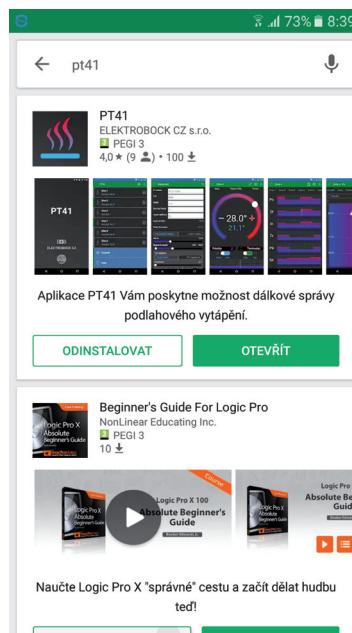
73% 8:39

pt41

PT41
ELEKTROBOCK CZ s.r.o.
PEGI 3
4,0 ★ (9 ) • 100

PT41
ELEKTROBOCK CZ

28.0°
21.1°

Aplikace PT41 Vám poskytne možnost dálkové správy podlahového vytápění.

ODINSTALOVAT
OTEVŘÍT

Beginner's Guide For Logic Pro
NonLinear Educating Inc.
PEGI 3
10

Logic Pro X Absolute Beginner's Guide

Logic Pro X 100 Absolute Beginner's Guide

Logic Pro X Absolute Be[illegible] Guid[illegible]

Naučte Logic Pro X "správné" cestu a začít dělat hudbu teď!